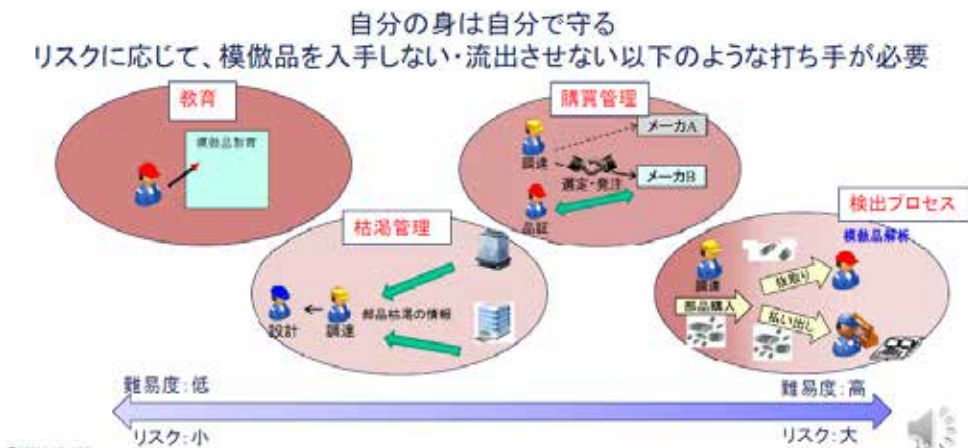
自分の身は自分で守る
リスクに応じて、模倣品を入手しない・流出させない以下のような打ち手が必要

教育

模倣品教育

購買管理

メーカA

調達

選定・発注

メーカB

品証

枯渇管理

設計

調達

部品枯渇の情報

検出プロセス

模倣品解析

調達

部品購入

抜取り

払い出し

難易度:低

難易度:高

リスク:小

リスク:大